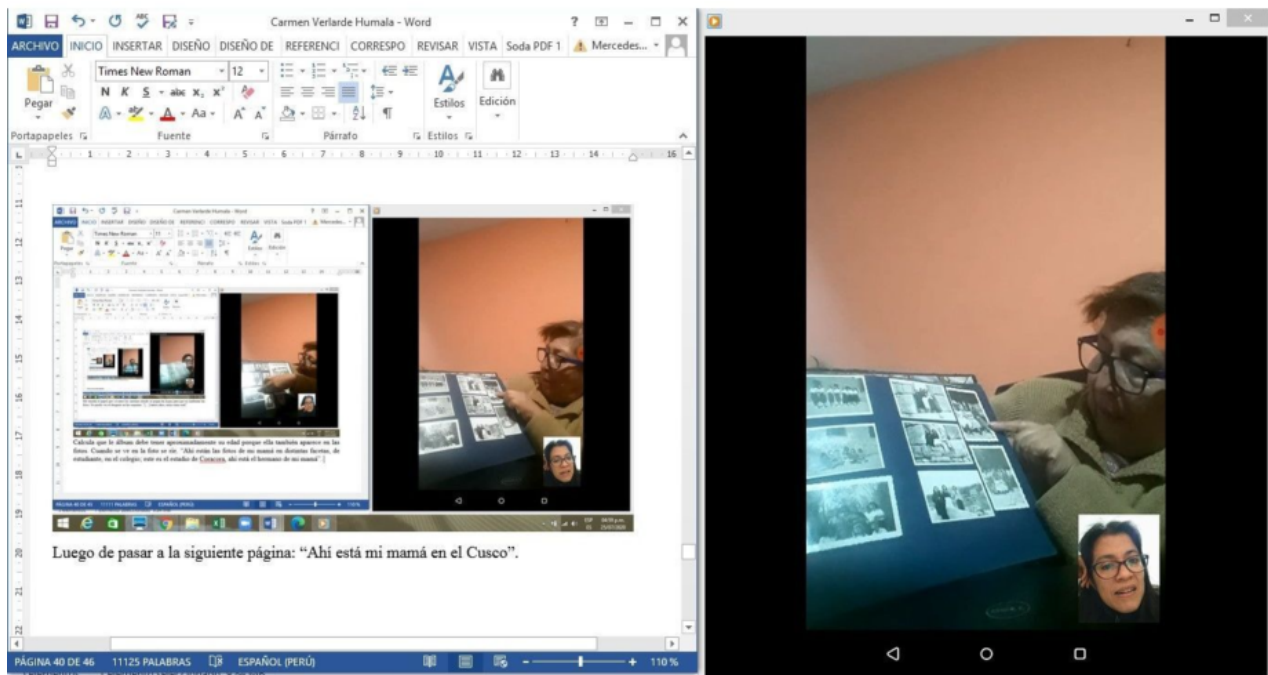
Carmen Verlarde Humala - Word

ARCHIVO INICIO INSERTAR DISEÑO DISEÑO DE REFERENCI CORRESPO REVISAR VISTA Soda PDF 1 Mercedes...

Times New Roman 12

Pegar

Estilos Edición

Portapapeles Fuente Párrafo Estilos

Carmen Verlarde Humala - Word

Calcula que le álbum debe tener aproximadamente su edad porque ella también aparece en las fotos. Cuando se ve en la foto se ríe. "Ahí están las fotos de mi mamá en distintas facetas, de estudiante, en el colegio; este es el estadio de Cayacora, ahí está el hermano de mi mamá" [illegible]

Luego de pasar a la siguiente página: "Ahí está mi mamá en el Cusco".

PÁGINA 40 DE 46 11125 PALABRAS ESPAÑOL (PERÚ) 110 %